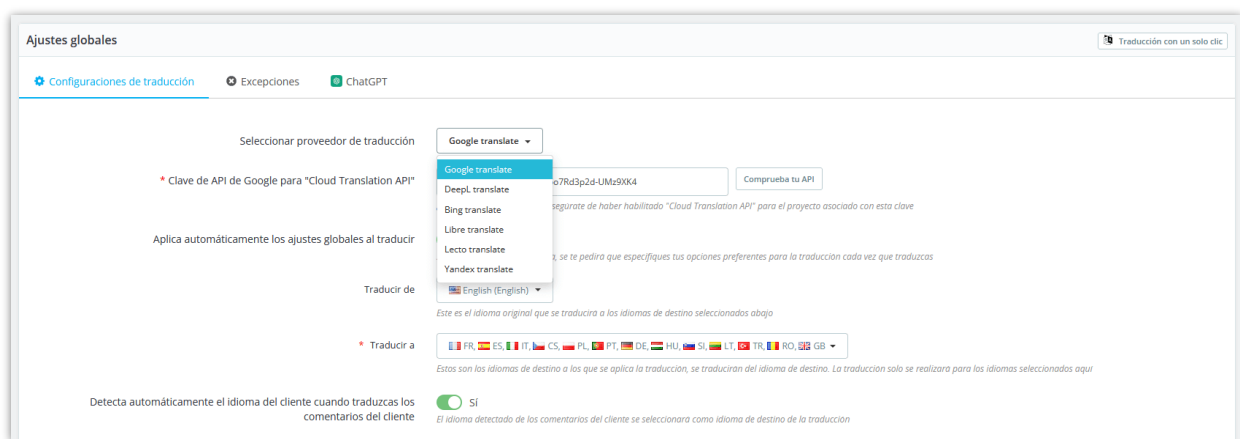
Ajustes globales

Traducción con un solo clic

Configuraciones de traducción
Excepciones
ChatGPT

Seleccionar proveedor de traducción
Google translate

Google translate
DeepL translate
Bing translate
Libre translate
Lecto translate
Yandex translate

* Clave de API de Google para "Cloud Translation API"
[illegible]o7Rd3p2d-UMz9XK4
Comprueba tu API
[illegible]segúrate de haber habilitado "Cloud Translation API" para el proyecto asociado con esta clave

Aplica automáticamente los ajustes globales al traducir
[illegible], se te pedirá que especifiques tus opciones preferentes para la traducción cada vez que traduzcas

Traducir de
English (English)
Este es el idioma original que se traducirá a los idiomas de destino seleccionados abajo

* Traducir a
FR, ES, IT, CS, PL, PT, DE, HU, SI, LT, TR, RO, GB
Estos son los idiomas de destino a los que se aplica la traducción, se traducirán del idioma de destino. La traducción solo se realizará para los idiomas seleccionados aquí

Detecta automáticamente el idioma del cliente cuando traduzcas los comentarios del cliente
SÍ
El idioma detectado de los comentarios del cliente se seleccionará como idioma de destino de la traducción